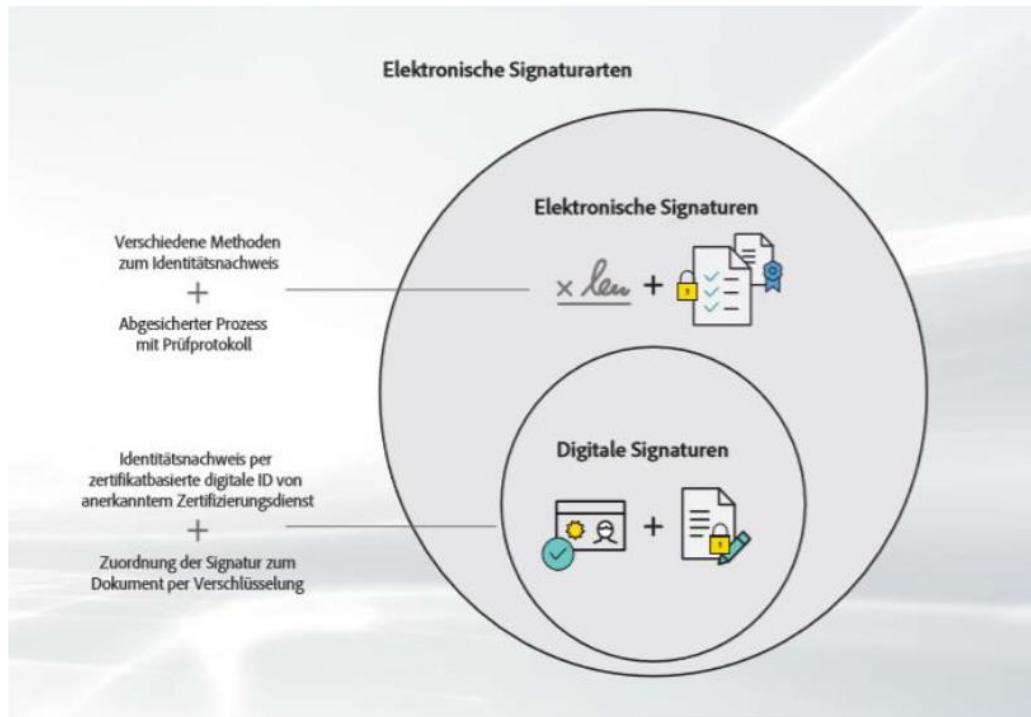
Elektronische Signaturarten

Elektronische Signaturen

Verschiedene Methoden zum Identitätsnachweis

+

Abgesicherter Prozess mit Prüfprotokoll

× len +

Digitale Signaturen

Identitätsnachweis per zertifikatbasierte digitale ID von anerkanntem Zertifizierungsdienst

+

Zuordnung der Signatur zum Dokument per Verschlüsselung

+